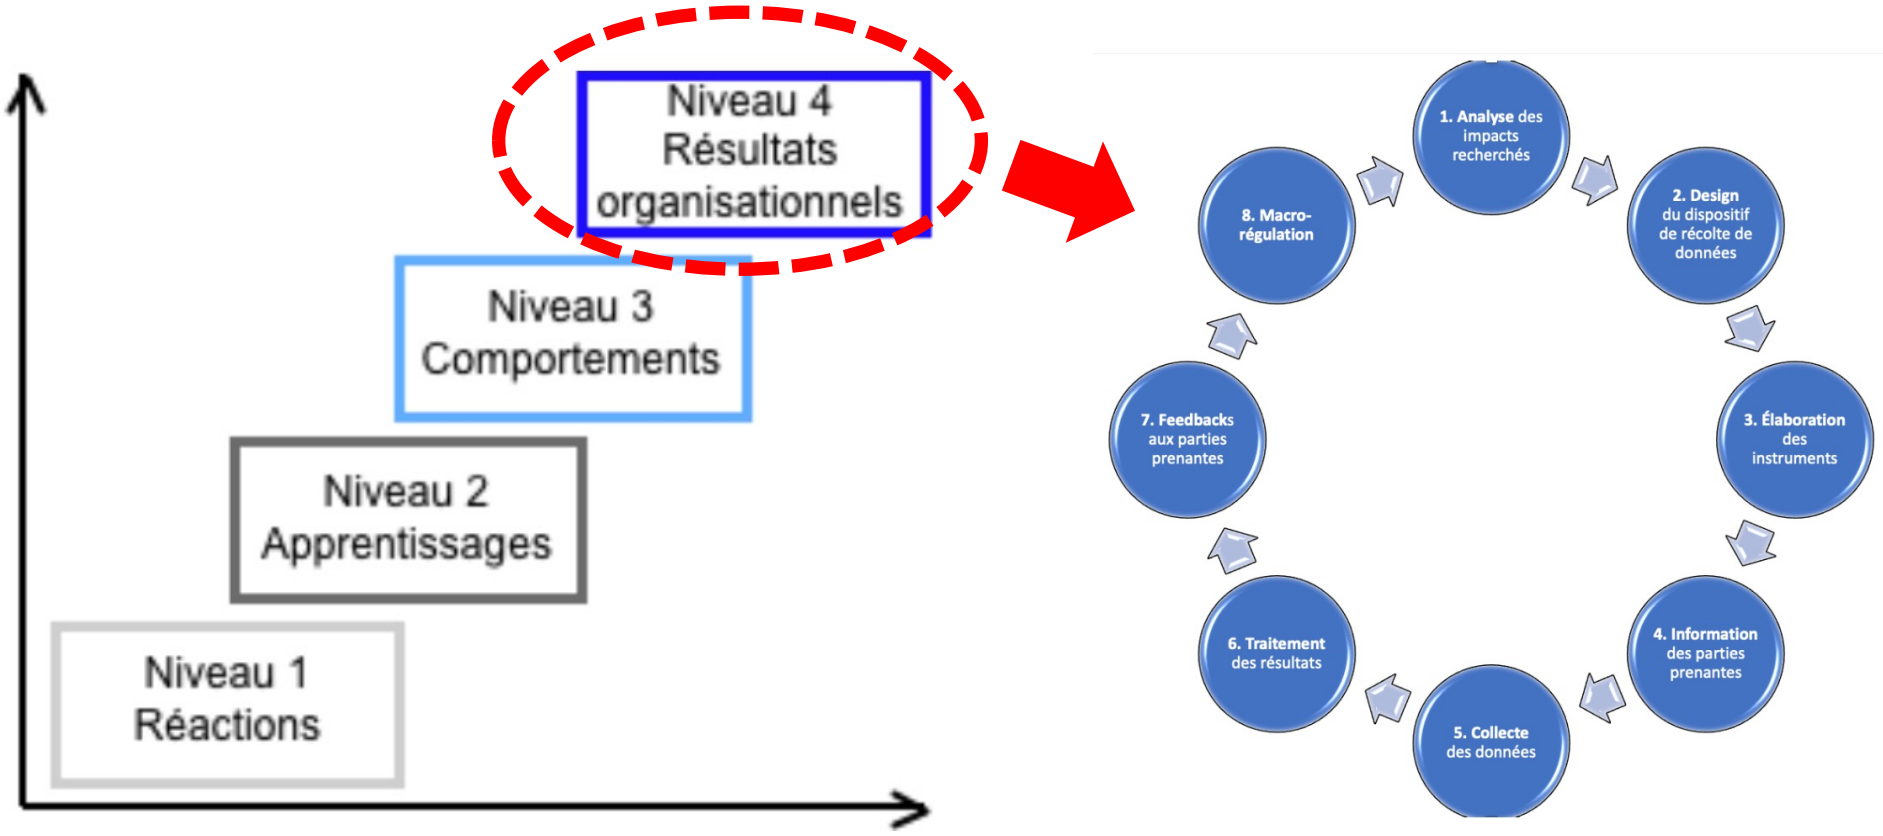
Niveau 4
Résultats organisationnels

Niveau 3
Comportements

Niveau 2
Apprentissages

Niveau 1
Réactions

1. Analyse des impacts recherchés

2. Design du dispositif de récolte de données

3. Élaboration des instruments

4. Information des parties prenantes

5. Collecte des données

6. Traitement des résultats

7. Feedbacks aux parties prenantes

8. Macro-régulation